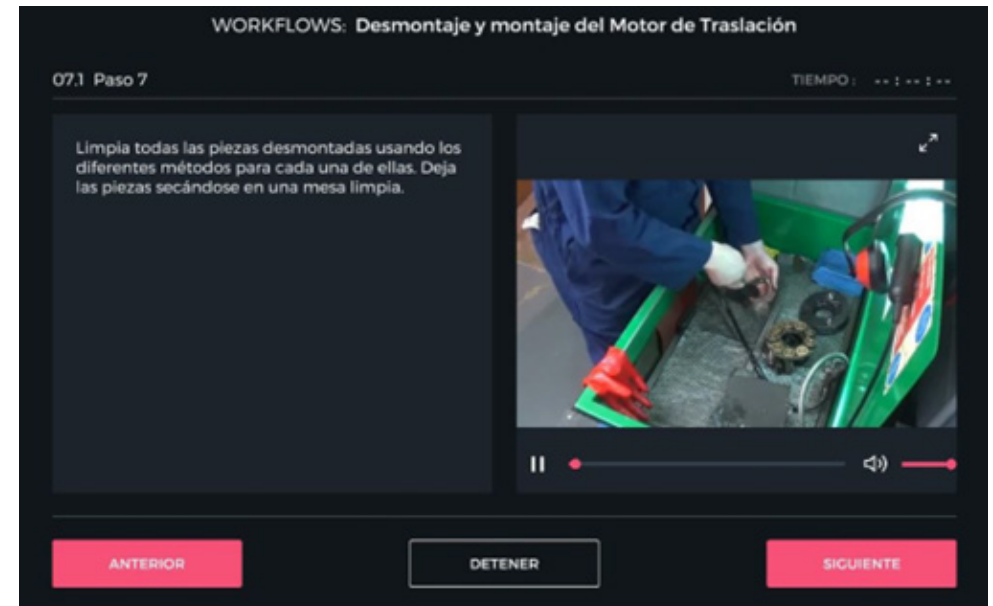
WORKFLOWS: Desmontaje y montaje del Motor de Traslación

07.1 Paso 7

TIEMPO : --:--:--

Limpia todas las piezas desmontadas usando los diferentes métodos para cada una de ellas. Deja las piezas secándose en una mesa limpia.

ANTERIOR

DETENER

SIGUIENTE